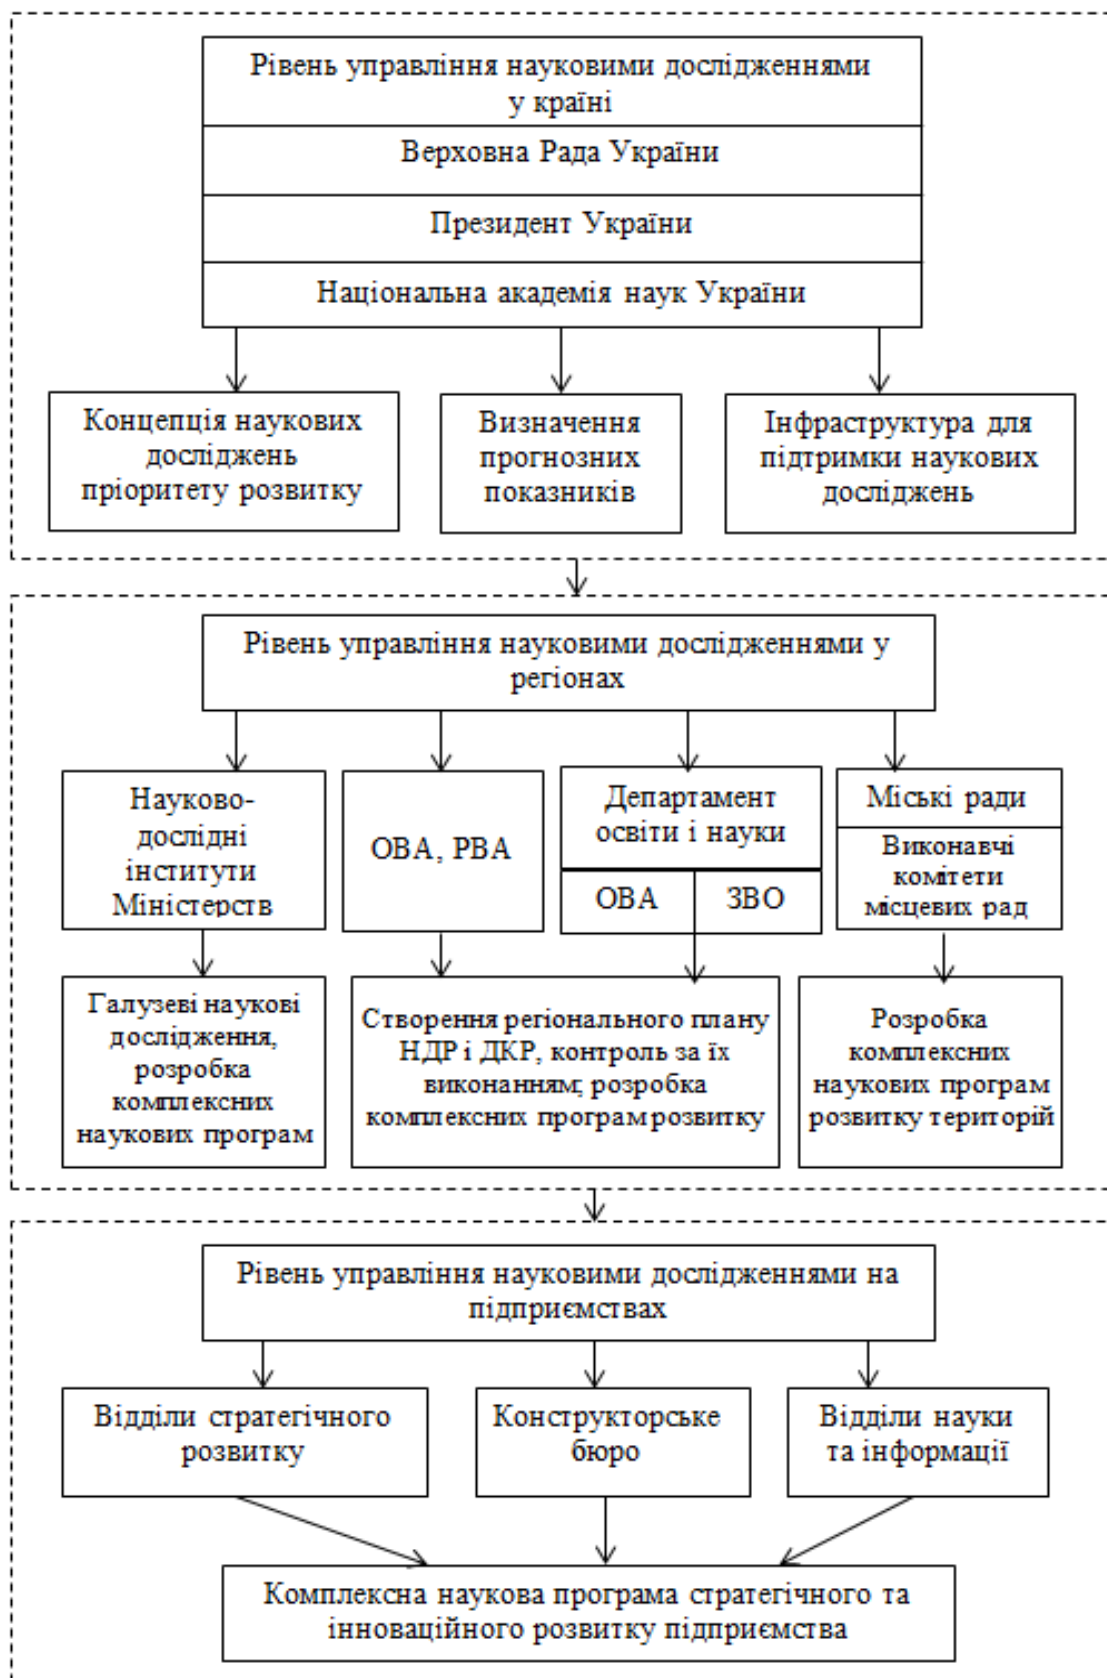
Рівень управління науковими дослідженнями у країні

Верховна Рада України

Президент України

Національна академія наук України

Концепція наукових досліджень пріоритету розвитку

Визначення прогнозних показників

Інфраструктура для підтримки наукових досліджень

Рівень управління науковими дослідженнями у регіонах

Науково-дослідні інститути Міністерств

ОВА, РВА

Департамент освіти і науки

ОВА

ЗВО

Міські ради

Виконавчі комітети місцевих рад

Галузеві наукові дослідження, розробка комплексних наукових програм

Створення регіонального плану НДР і ДКР, контроль за їх виконанням; розробка комплексних програм розвитку

Розробка комплексних наукових програм розвитку територій

Рівень управління науковими дослідженнями на підприємствах

Відділи стратегічного розвитку

Конструкторське бюро

Відділи науки та інформації

Комплексна наукова програма стратегічного та інноваційного розвитку підприємства